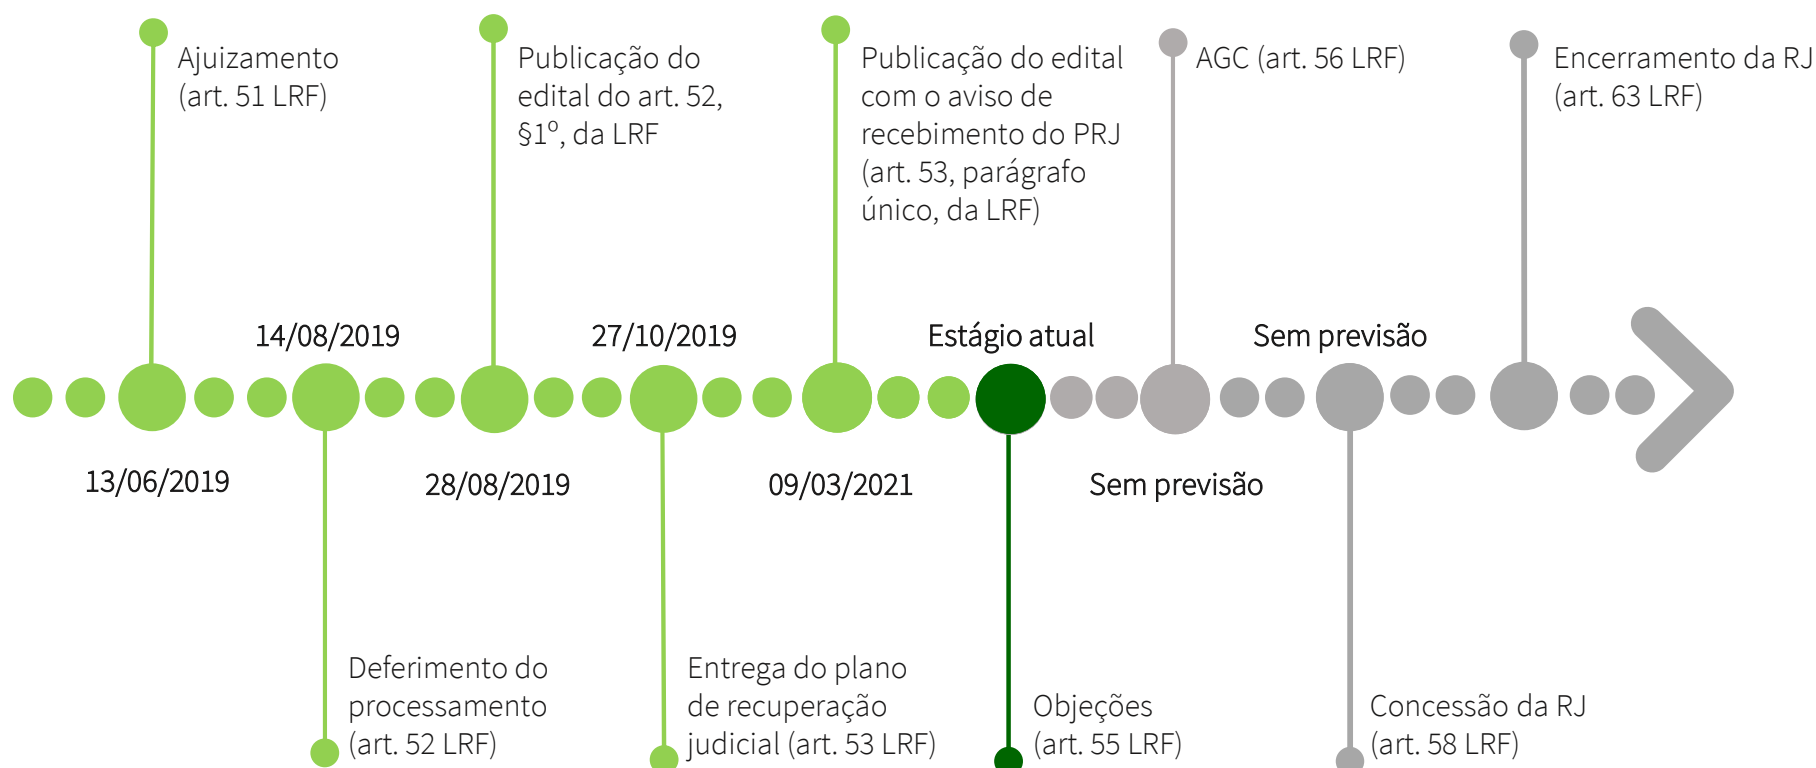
Ajuizamento (art. 51 LRF)

Publicação do edital do art. 52, §1º, da LRF

Publicação do edital com o aviso de recebimento do PRJ (art. 53, parágrafo único, da LRF)

AGC (art. 56 LRF)

Encerramento da RJ (art. 63 LRF)

14/08/2019

27/10/2019

Estágio atual

Sem previsão

13/06/2019

28/08/2019

09/03/2021

Sem previsão

Deferimento do processamento (art. 52 LRF)

Entrega do plano de recuperação judicial (art. 53 LRF)

Objeções (art. 55 LRF)

Concessão da RJ (art. 58 LRF)